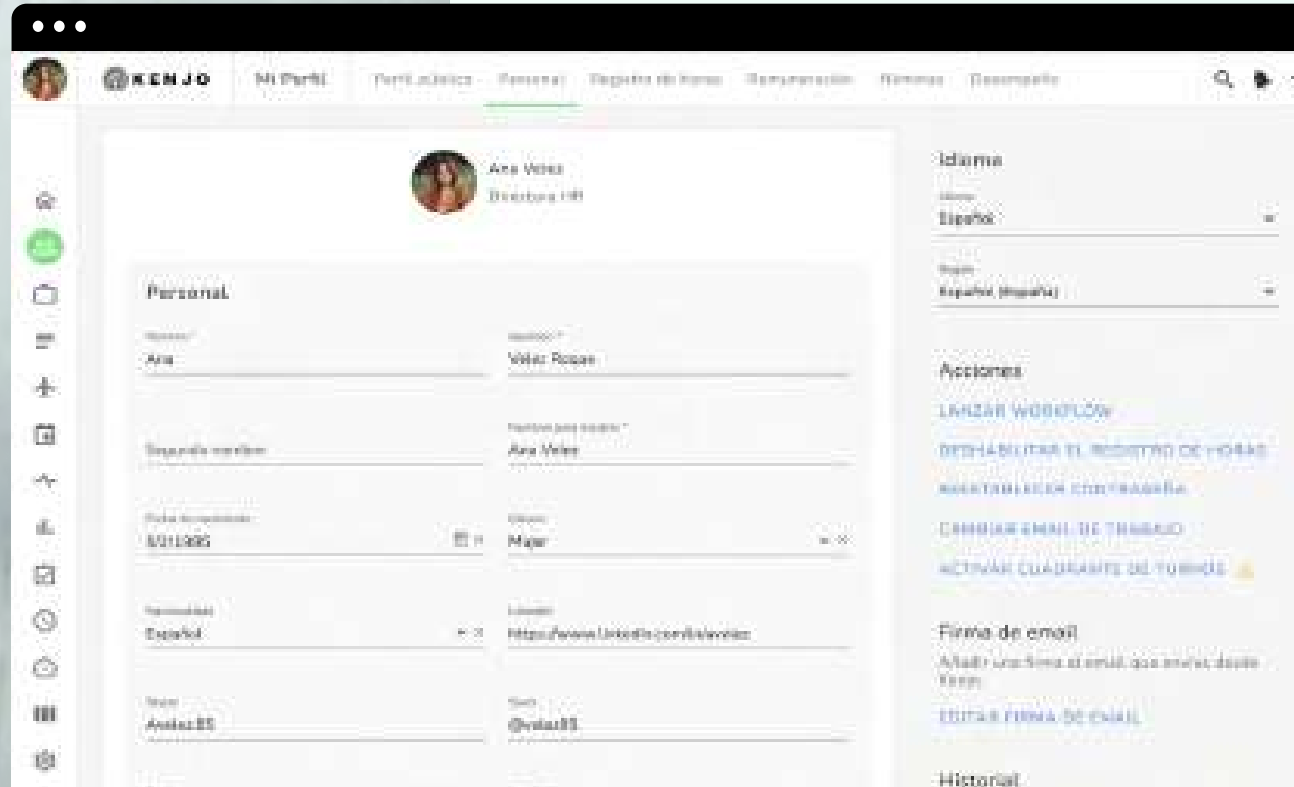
KENJO Mi Perfil Perfil público Personal Registro de horas Remuneración Nóminas Desempeño

Ana Velez
Directora HR

Personal

Nombre*
Ana

Apellidos*
Velez Roque

Segundo nombre

Nombre para mostrar*
Ana Velez

Fecha de nacimiento
8/01/1995

Género
Mujer

Nacionalidad
Español

LinkedIn
https://www.linkedin.com/in/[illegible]

Skype
Avelez.85

Slack
@velez85

Idioma

Idioma
Español

Región
Español (España)

Acciones
LANZAR WORKFLOW
DESHABILITAR EL REGISTRO DE HORAS
RESTABLECER CONTRASEÑA
CAMBIAR EMAIL DE TRABAJO
ACTIVAR CUADRANTE DE TURNOS

Firma de email
Añadir una firma al email que envías desde Kenjo
EDITAR FIRMA DE EMAIL

Historial